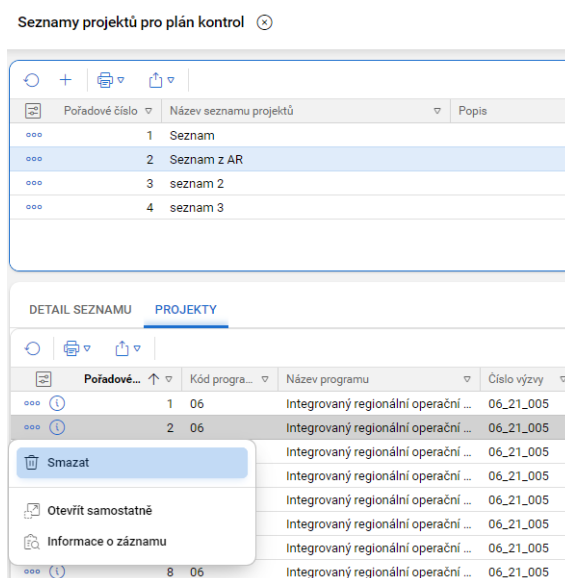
Seznamy projektů pro plán kontrol

| | Pořadové číslo | Název seznamu projektů | Popis |
|---|---|---|---|
| ooo | 1 | Seznam | |
| ooo | 2 | Seznam z AR | |
| ooo | 3 | seznam 2 | |
| ooo | 4 | seznam 3 | |

DETAIL SEZNAMU PROJEKTY

| | Pořadové... | Kód progra... | Název programu | Číslo výzvy |
|---|---|---|---|---|
| ooo | 1 | 06 | Integrovaný regionální operační ... | 06_21_005 |
| ooo | 2 | 06 | Integrovaný regionální operační ... | 06_21_005 |
| | | | Integrovaný regionální operační ... | 06_21_005 |
| | | | Integrovaný regionální operační ... | 06_21_005 |
| | | | Integrovaný regionální operační ... | 06_21_005 |
| | | | Integrovaný regionální operační ... | 06_21_005 |
| | | | Integrovaný regionální operační ... | 06_21_005 |
| ooo | 8 | 06 | Integrovaný regionální operační ... | 06_21_005 |

Smazat
Otevřít samostatně
Informace o záznamu